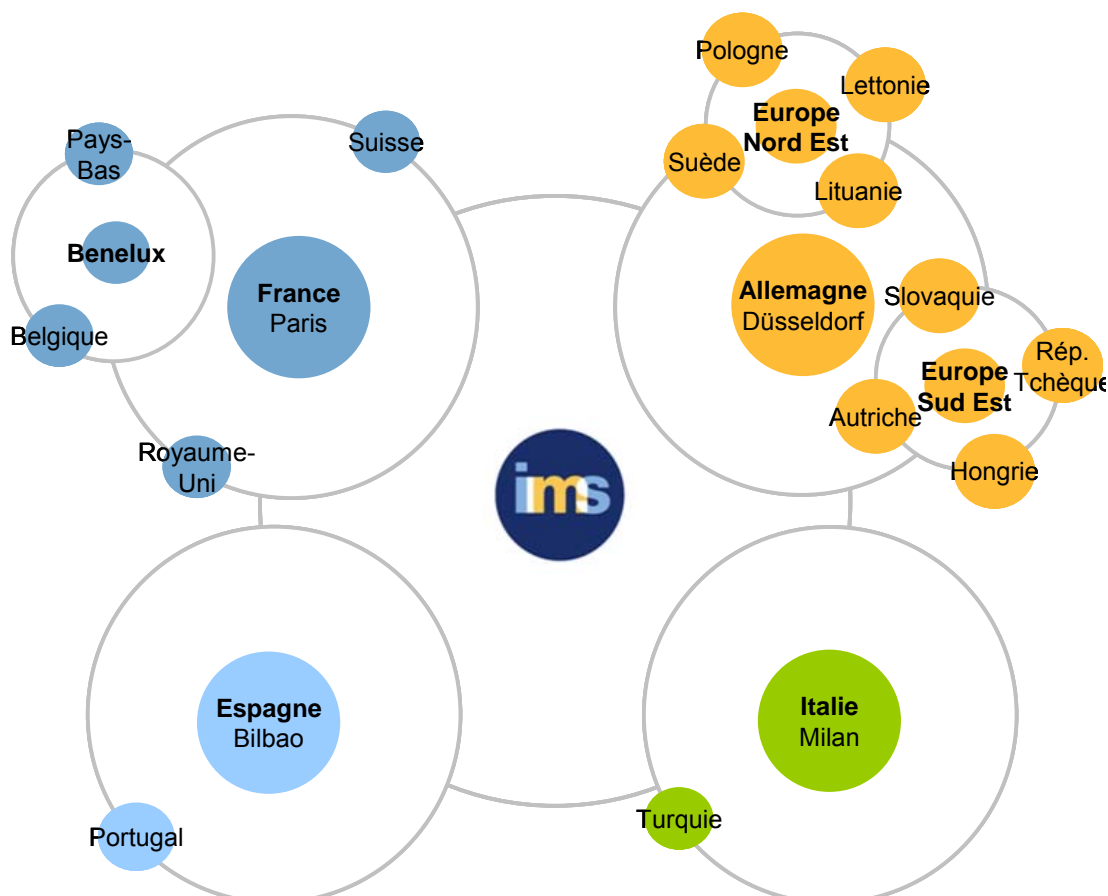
Pologne
Lettonie
Europe Nord Est
Suède
Lituanie
Pays-Bas
Suisse
Benelux
France
Paris
Allemagne
Düsseldorf
Slovaquie
Belgique
Europe Sud Est
Rép. Tchèque
Autriche
Royaume-Uni
Hongrie
ims
Espagne
Bilbao
Italie
Milan
Portugal
Turquie